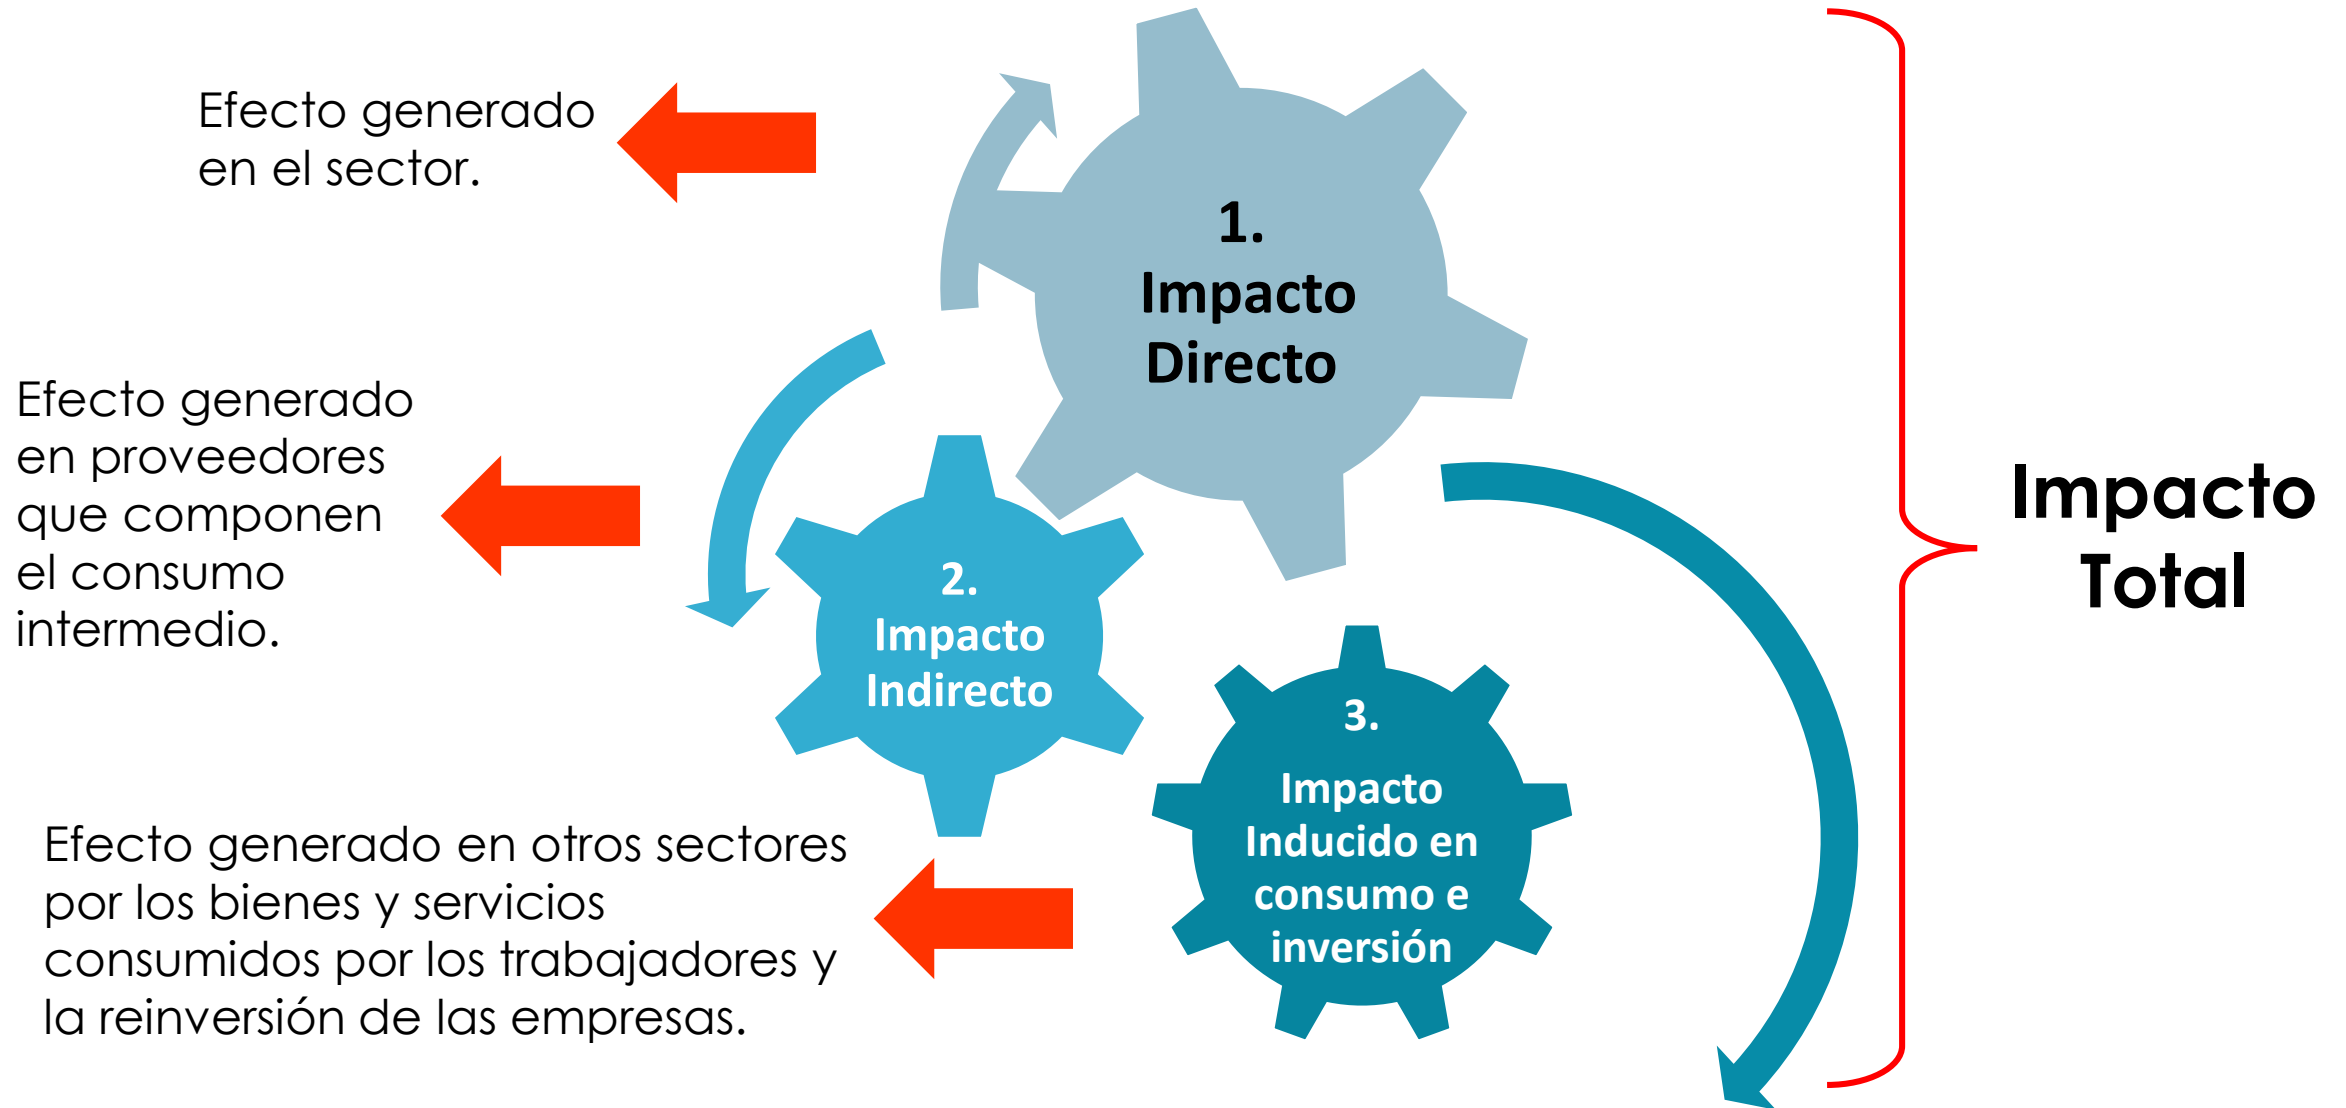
Efecto generado en el sector.

1. Impacto Directo

Efecto generado en proveedores que componen el consumo intermedio.

2. Impacto Indirecto

Efecto generado en otros sectores por los bienes y servicios consumidos por los trabajadores y la reinversión de las empresas.

3. Impacto Inducido en consumo e inversión

Impacto Total